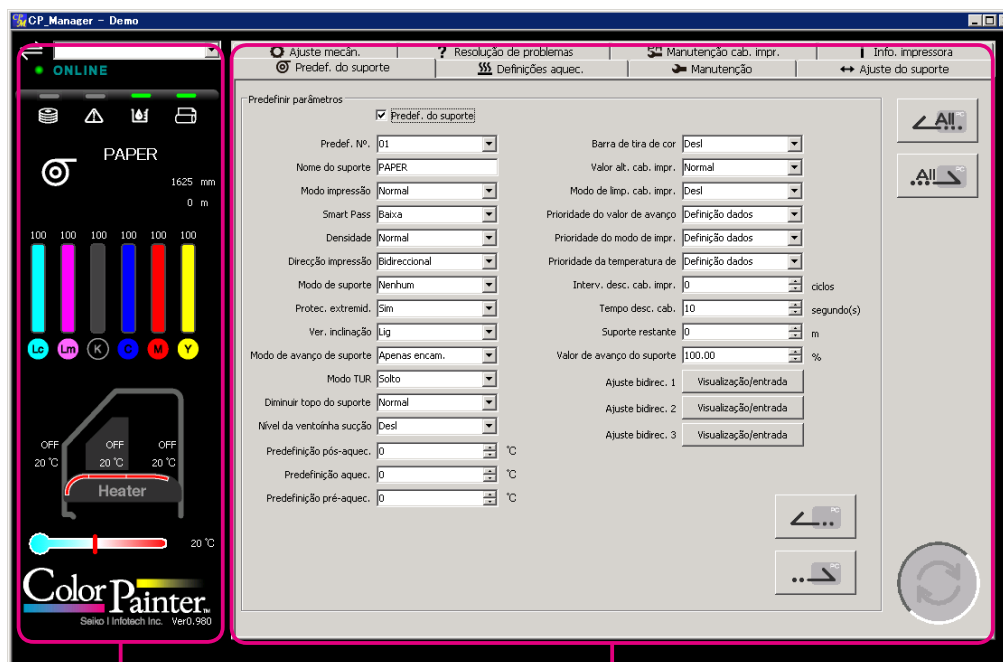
CP_Manager - Demo

ONLINE

PAPER

1625 mm

0 m

100 100 100 100 100 100

Lc Lm K C M Y

OFF OFF OFF

20 ℃ 20 ℃ 20 ℃

Heater

20 ℃

ColorPainter

Seiko I Infotech Inc. Ver0.980

Ajuste mecân. | Resolução de problemas | Manutenção cab. impr. | Info. impressora

Predef. do suporte | Definições aquec. | Manutenção | Ajuste do suporte

Predefinir parâmetros

☑ Predef. do suporte

| | |
|---|---|
| Predef. Nº. | 01 |
| Nome do suporte | PAPER |
| Modo impressão | Normal |
| Smart Pass | Baixa |
| Densidade | Normal |
| Direcção impressão | Bidireccional |
| Modo de suporte | Nenhum |
| Protec. extremid. | Sim |
| Ver. inclinação | Lig |
| Modo de avanço de suporte | Apenas encam. |
| Modo TUR | Solto |
| Diminuir topo do suporte | Normal |
| Nível da ventoinha sucção | Desl |
| Predefinição pós-aquec. | 0 ℃ |
| Predefinição aquec. | 0 ℃ |
| Predefinição pré-aquec. | 0 ℃ |

| | |
|---|---|
| Barra de tira de cor | Desl |
| Valor alt. cab. impr. | Normal |
| Modo de limp. cab. impr. | Desl |
| Prioridade do valor de avanço | Definição dados |
| Prioridade do modo de impr. | Definição dados |
| Prioridade da temperatura de | Definição dados |
| Interv. desc. cab. impr. | 0 ciclos |
| Tempo desc. cab. | 10 segundo(s) |
| Suporte restante | 0 m |
| Valor de avanço do suporte | 100.00 % |
| Ajuste bidirec. 1 | Visualização/entrada |
| Ajuste bidirec. 2 | Visualização/entrada |
| Ajuste bidirec. 3 | Visualização/entrada |

All

All